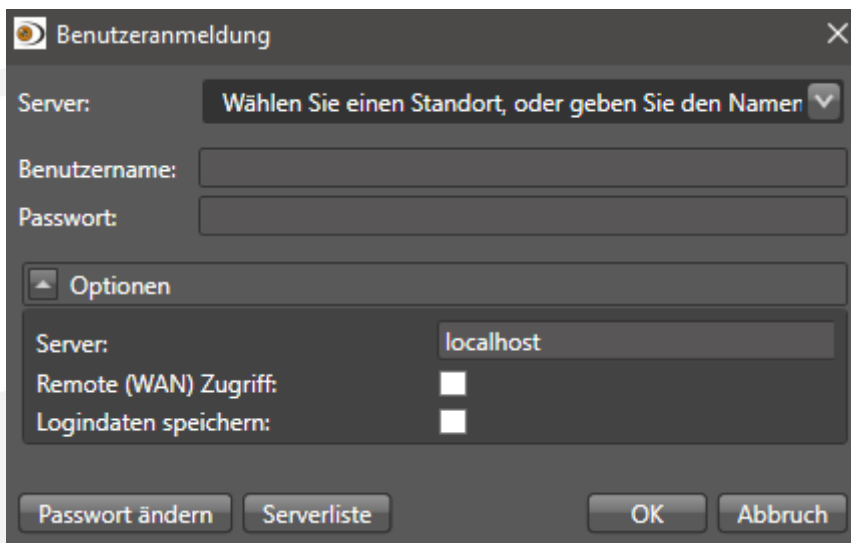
Benutzeranmeldung

Server: Wählen Sie einen Standort, oder geben Sie den Namen

Benutzername:

Passwort:

Optionen

Server: localhost

Remote (WAN) Zugriff:

Logindaten speichern:

Passwort ändern Serverliste OK Abbruch